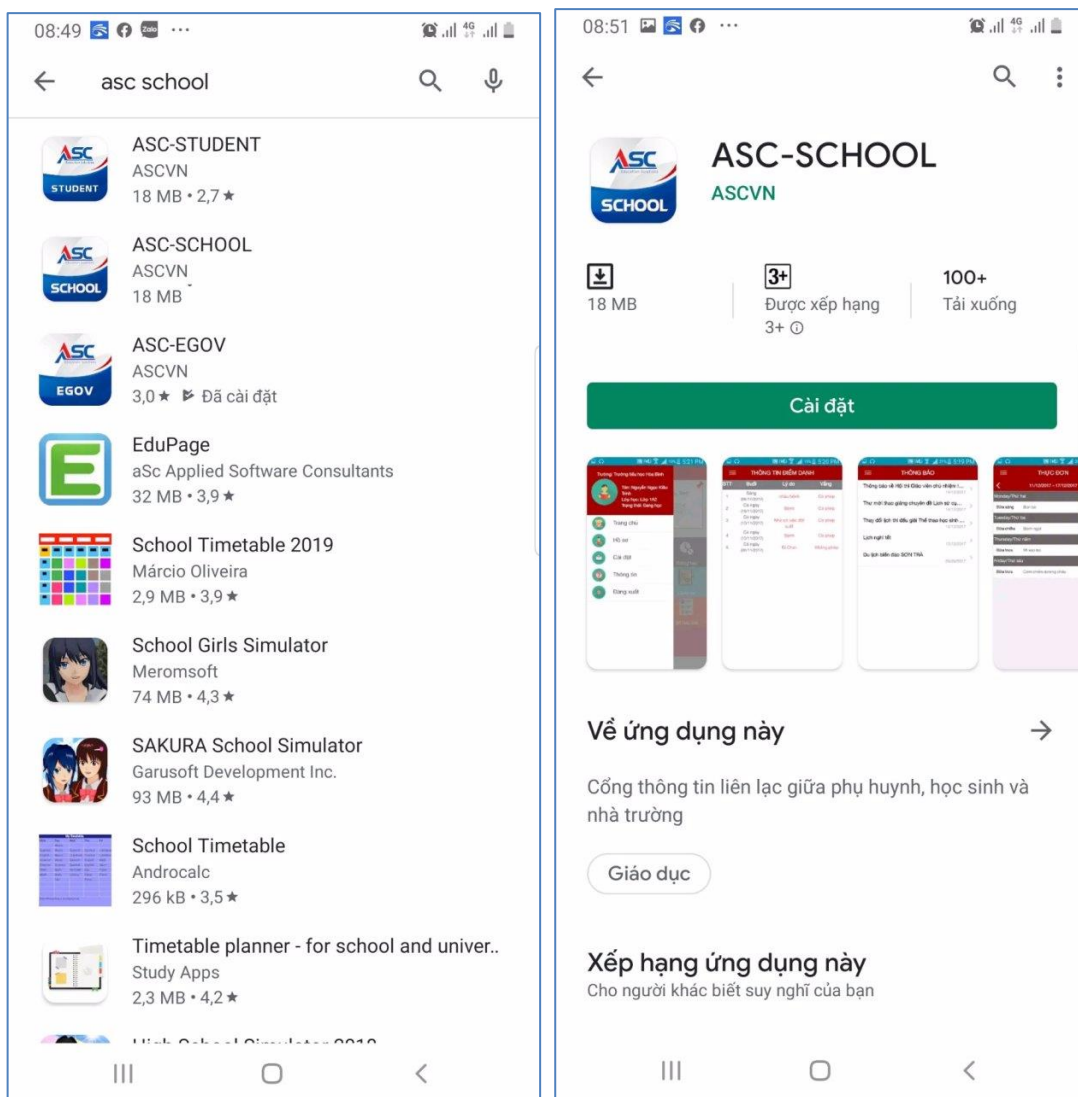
08:49 Zalo ···

asc school

ASC STUDENT
ASC-STUDENT
ASCVN
18 MB • 2,7 ★

ASC SCHOOL
ASC-SCHOOL
ASCVN
18 MB

ASC EGOV
ASC-EGOV
ASCVN
3,0 ★ Đã cài đặt

EduPage
aSc Applied Software Consultants
32 MB • 3,9 ★

School Timetable 2019
Márcio Oliveira
2,9 MB • 3,9 ★

School Girls Simulator
Meromsoft
74 MB • 4,3 ★

SAKURA School Simulator
Garusoft Development Inc.
93 MB • 4,4 ★

School Timetable
Androcalc
296 kB • 3,5 ★

Timetable planner - for school and univer..
Study Apps
2,3 MB • 4,2 ★

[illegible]

08:51 ···

ASC SCHOOL
ASC-SCHOOL
ASCVN

18 MB
3+
Được xếp hạng 3+
100+
Tải xuống

Cài đặt

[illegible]

Về ứng dụng này

Cổng thông tin liên lạc giữa phụ huynh, học sinh và nhà trường

Giáo dục

Xếp hạng ứng dụng này
Cho người khác biết suy nghĩ của bạn